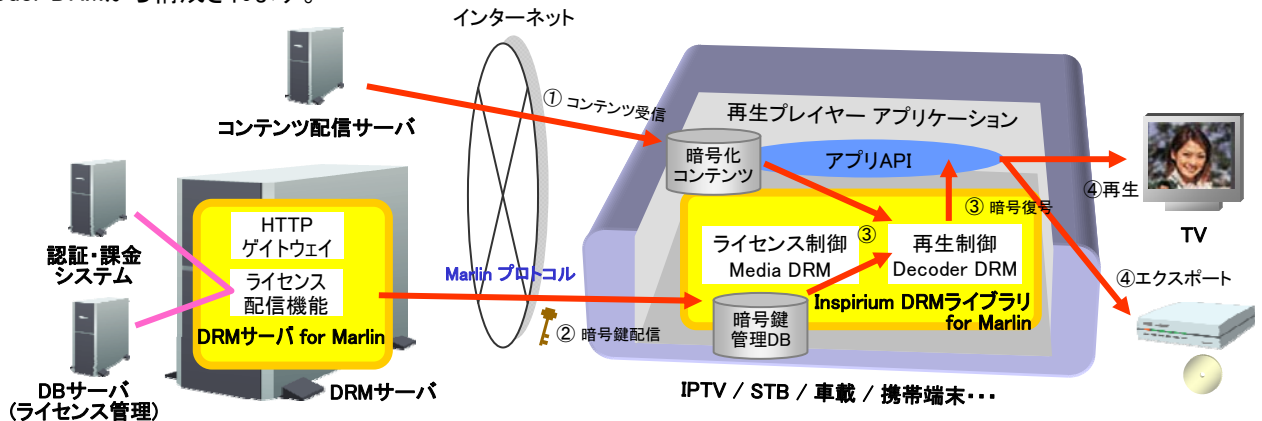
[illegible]

インターネット

コンテンツ配信サーバ

① コンテンツ受信

再生プレイヤー アプリケーション

暗号化
コンテンツ

アプリAPI

④再生

TV

認証・課金
システム

HTTP
ゲイトウェイ

ライセンス
配信機能

DRMサーバ for Marlin

Marlin プロトコル

③ 暗号復号

ライセンス制御
Media DRM

③

再生制御
Decoder DRM

④エクスポート

Inspirium DRMライブラリ
for Marlin

② 暗号鍵配信

暗号鍵
管理DB

DBサーバ
(ライセンス管理)

DRMサーバ

IPTV / STB / 車載 / 携帯端末・・・